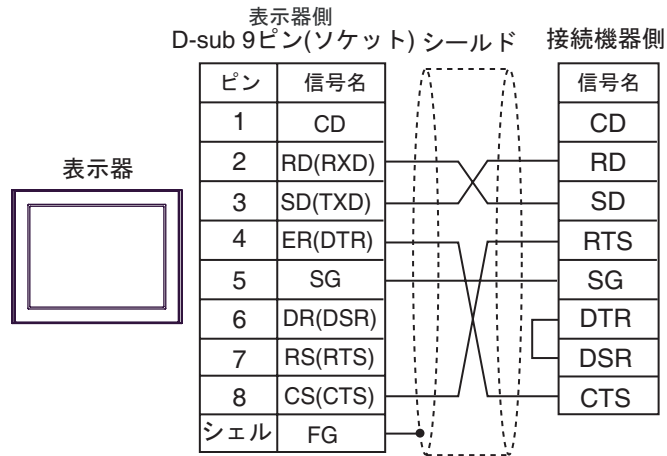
表示器側
D-sub 9ピン(ソケット)

シールド

接続機器側

表示器

| ピン | 信号名 |
|---|---|
| 1 | CD |
| 2 | RD(RXD) |
| 3 | SD(TXD) |
| 4 | ER(DTR) |
| 5 | SG |
| 6 | DR(DSR) |
| 7 | RS(RTS) |
| 8 | CS(CTS) |
| シェル | FG |

| 信号名 |
|---|
| CD |
| RD |
| SD |
| RTS |
| SG |
| DTR |
| DSR |
| CTS |